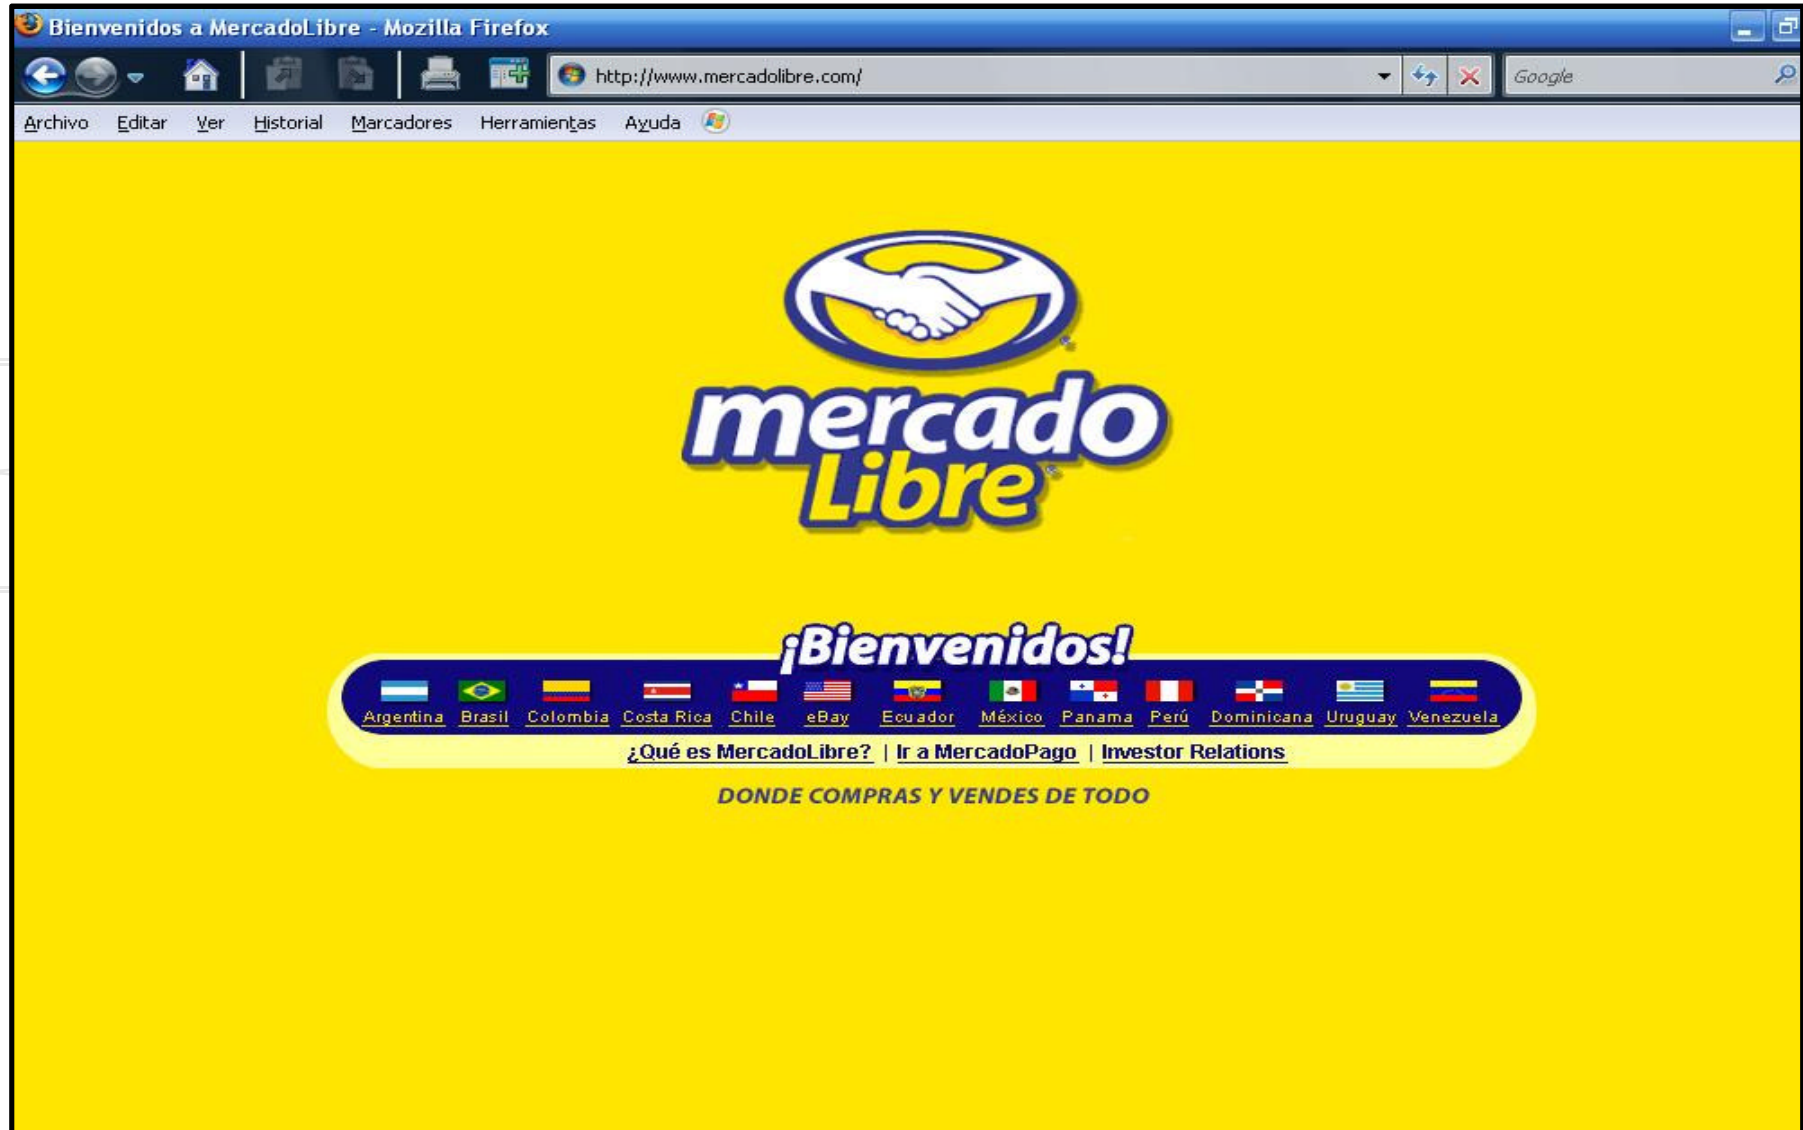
Bienvenidos a MercadoLibre - Mozilla Firefox

http://www.mercadolibre.com/

Google

Archivo Editar Ver Historial Marcadores Herramientas Ayuda

mercado Libre

¡Bienvenidos!

Argentina Brasil Colombia Costa Rica Chile eBay Ecuador México Panama Perú Dominicana Uruguay Venezuela

¿Qué es MercadoLibre? | Ir a MercadoPago | Investor Relations

DONDE COMPRAS Y VENDES DE TODO